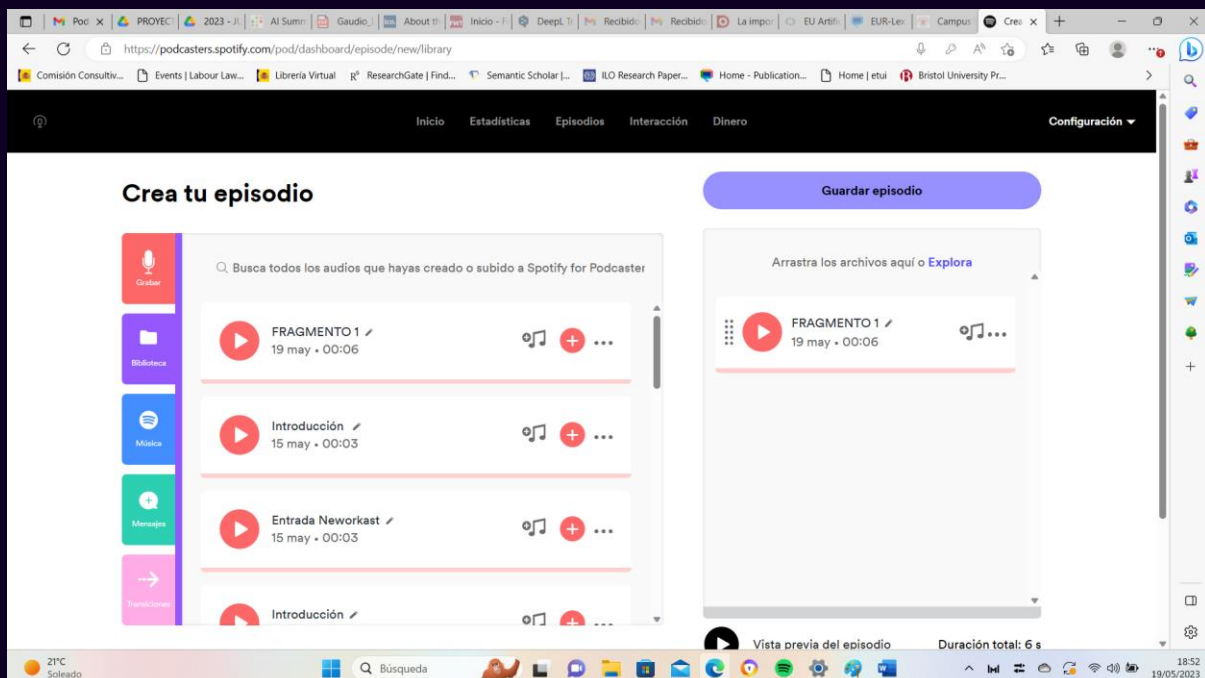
Pod | PROYECT | 2023 - | AI Summ | Gaudio | About th | Inicio - | DeepL Tr | Recibido | Recibido | La impor | EU Artific | EUR-Lex | Campus | Crea

https://podcasters.spotify.com/pod/dashboard/episode/new/library

Comisión Consultiv... | Events | Labour Law... | Librería Virtual | ResearchGate | Find... | Semantic Scholar |... | ILO Research Paper... | Home - Publication... | Home | etui | Bristol University Pr...

Inicio Estadísticas Episodios Interacción Dinero Configuración

Crea tu episodio

Guardar episodio

Grabar

Biblioteca

Música

Mensajes

Transiciones

Busca todos los audios que hayas creado o subido a Spotify for Podcaster

FRAGMENTO 1
19 may • 00:06

Introducción
15 may • 00:03

Entrada Neworkast
15 may • 00:03

Introducción

Arrastra los archivos aquí o Explora

FRAGMENTO 1
19 may • 00:06

Vista previa del episodio

Duración total: 6 s

21°C
Soleado

Búsqueda

18:52
19/05/2023